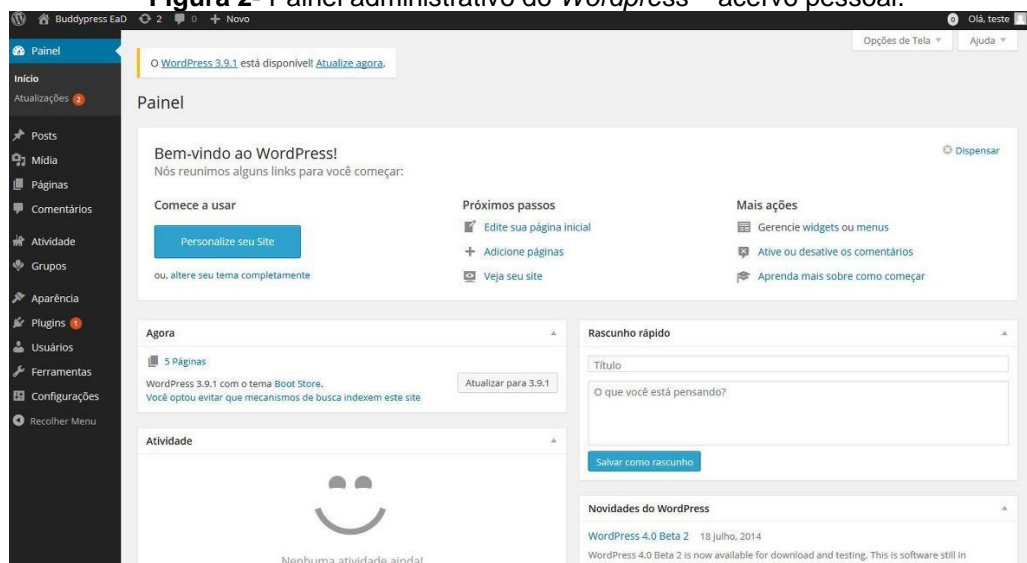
Figura 2- Painel administrativo do Wordpress – acervo pessoal.

Buddypress EaD 2 0 + Novo
0 Olá, teste

Painel
Início
Atualizações 2
Posts
Mídia
Páginas
Comentários
Atividade
Grupos
Aparência
Plugins 1
Usuários
Ferramentas
Configurações
Recolher Menu

Opções de Tela ▾ Ajuda ▾

O WordPress 3.9.1 está disponível! Atualize agora.

Painel

Bem-vindo ao WordPress!
Nós reunimos alguns links para você começar:
Dispensar

Comece a usar
Personalize seu Site
ou, altere seu tema completamente

Próximos passos
Edite sua página inicial
Adicione páginas
Veja seu site

Mais ações
Gerencie widgets ou menus
Ative ou desative os comentários
Aprenda mais sobre como começar

Agora
5 Páginas
WordPress 3.9.1 com o tema Boot Store.
Você optou evitar que mecanismos de busca indexem este site
Atualizar para 3.9.1

Atividade
Nenhuma atividade ainda!

Rascunho rápido
Título
O que você está pensando?
Salvar como rascunho

Novidades do WordPress
WordPress 4.0 Beta 2 18 julho, 2014
WordPress 4.0 Beta 2 is now available for download and testing. This is software still in